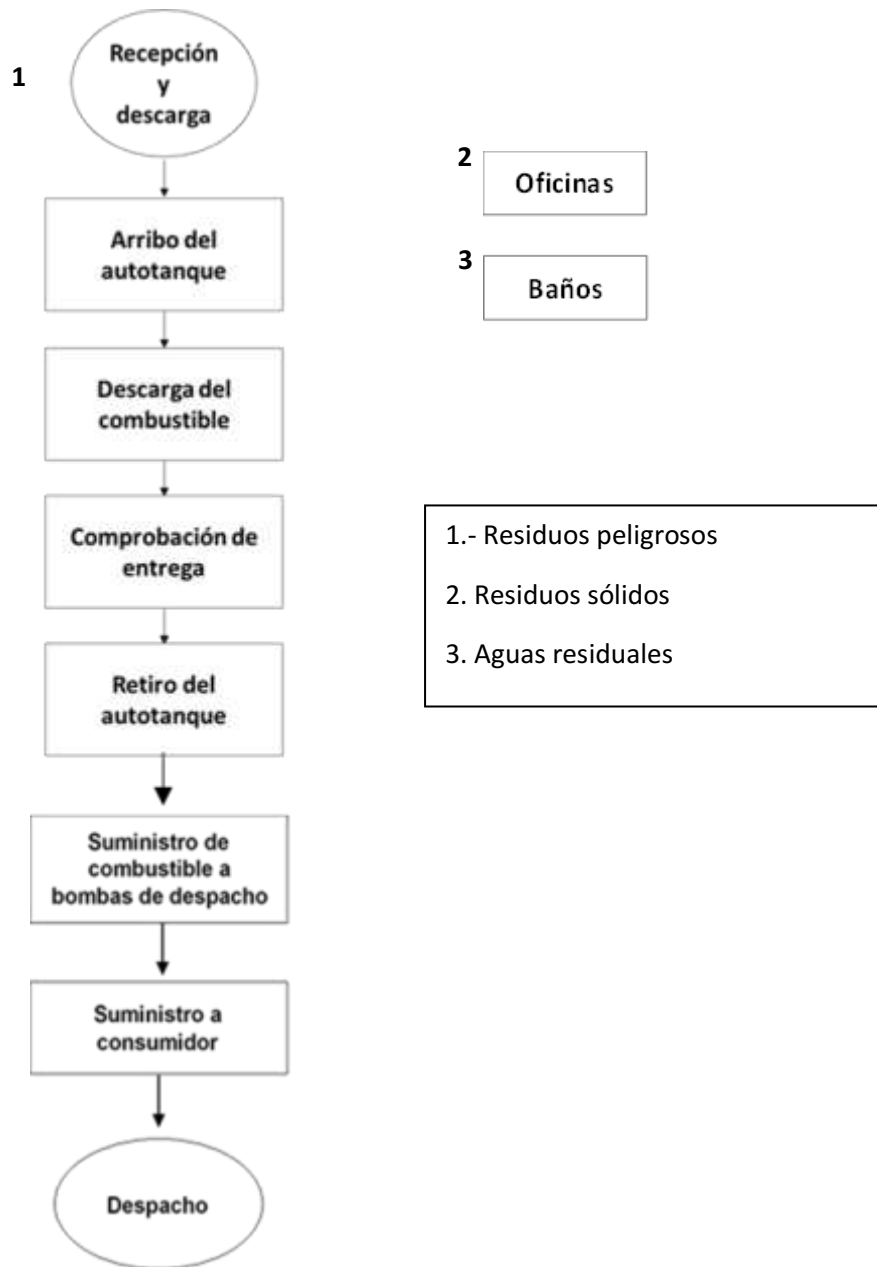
1

Recepción y descarga

Arribo del autotanque

Descarga del combustible

Comprobación de entrega

Retiro del autotanque

Suministro de combustible a bombas de despacho

Suministro a consumidor

Despacho

2 Oficinas

3 Baños

1.- Residuos peligrosos

2. Residuos sólidos

3. Aguas residuales